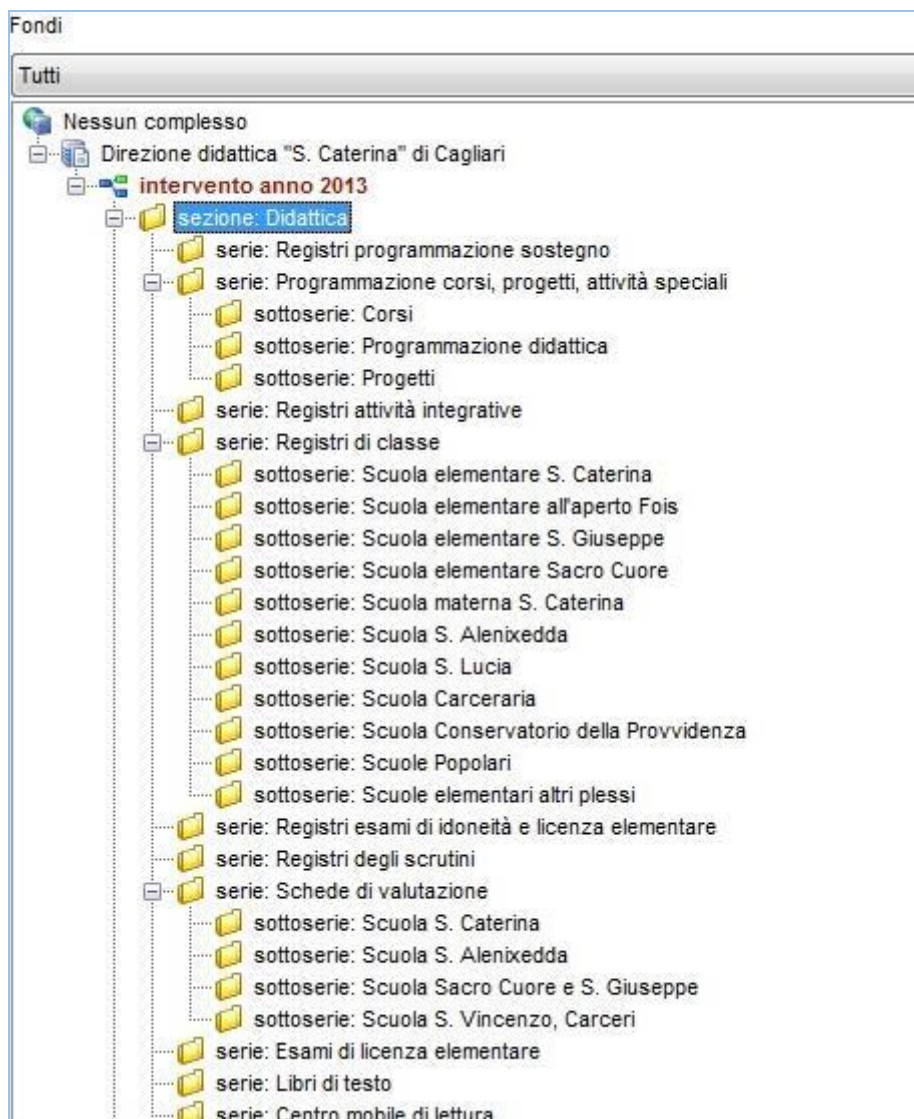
Fondi

Tutti

Nessun complesso
Direzione didattica "S. Caterina" di Cagliari
intervento anno 2013
sezione: Didattica
serie: Registri programmazione sostegno
serie: Programmazione corsi, progetti, attività speciali
sottoserie: Corsi
sottoserie: Programmazione didattica
sottoserie: Progetti
serie: Registri attività integrative
serie: Registri di classe
sottoserie: Scuola elementare S. Caterina
sottoserie: Scuola elementare all'aperto Fois
sottoserie: Scuola elementare S. Giuseppe
sottoserie: Scuola elementare Sacro Cuore
sottoserie: Scuola materna S. Caterina
sottoserie: Scuola S. Alenixedda
sottoserie: Scuola S. Lucia
sottoserie: Scuola Carceraria
sottoserie: Scuola Conservatorio della Provvidenza
sottoserie: Scuole Popolari
sottoserie: Scuole elementari altri plessi
serie: Registri esami di idoneità e licenza elementare
serie: Registri degli scrutini
serie: Schede di valutazione
sottoserie: Scuola S. Caterina
sottoserie: Scuola S. Alenixedda
sottoserie: Scuola Sacro Cuore e S. Giuseppe
sottoserie: Scuola S. Vincenzo, Carceri
serie: Esami di licenza elementare
serie: Libri di testo
serie: Centro mobile di lettura